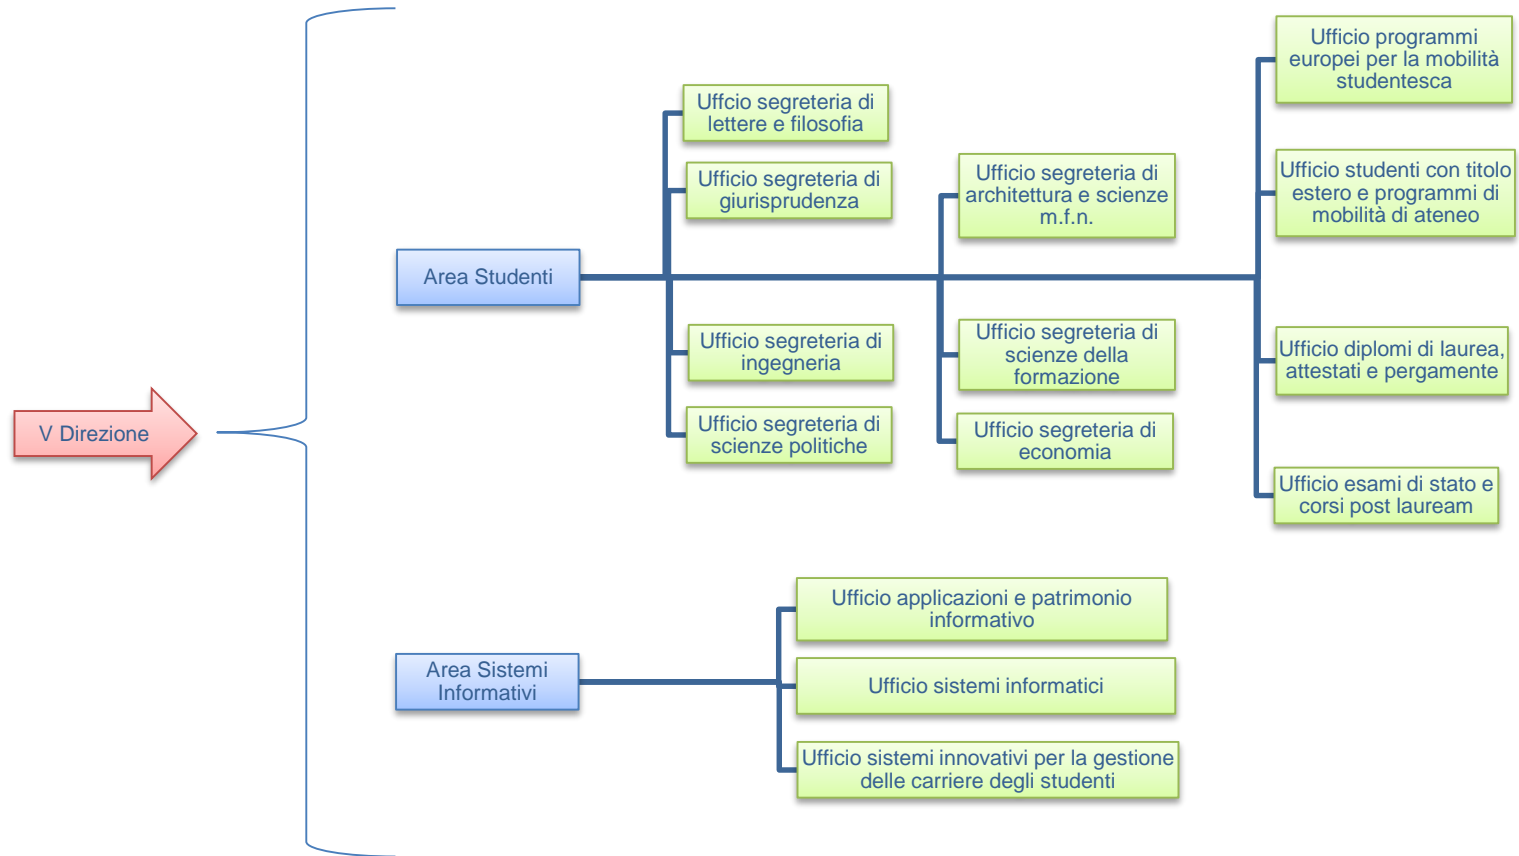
V Direzione

Area Studenti

Uffcio segreteria di lettere e filosofia

Ufficio segreteria di giurisprudenza

Ufficio segreteria di ingegneria

Ufficio segreteria di scienze politiche

Ufficio segreteria di architettura e scienze m.f.n.

Ufficio segreteria di scienze della formazione

Ufficio segreteria di economia

Ufficio programmi europei per la mobilità studentesca

Ufficio studenti con titolo estero e programmi di mobilità di ateneo

Ufficio diplomi di laurea, attestati e pergamente

Ufficio esami di stato e corsi post lauream

Area Sistemi Informativi

Ufficio applicazioni e patrimonio informativo

Ufficio sistemi informatici

Ufficio sistemi innovativi per la gestione delle carriere degli studenti